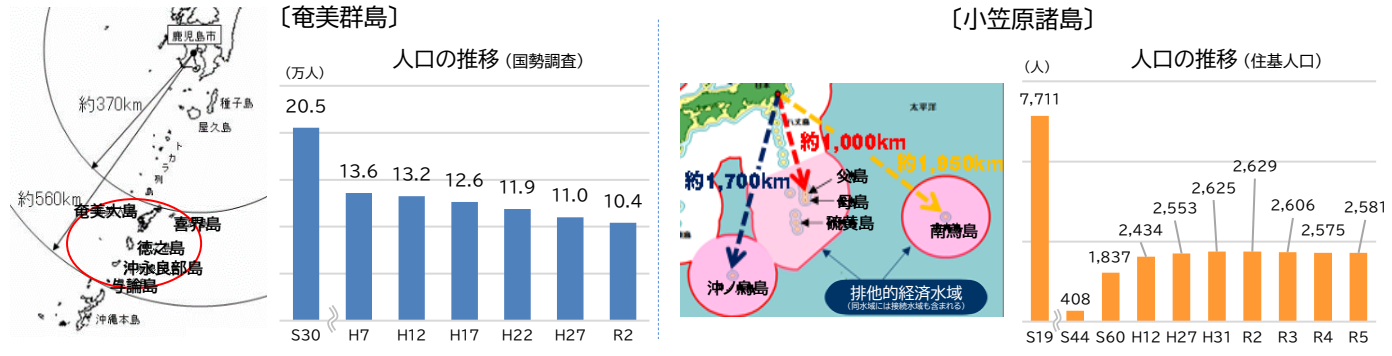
〔奄美群島〕

鹿児島市
約370km
種子島
屋久島
トカラ列島
約560km
奄美大島
喜界島
徳之島
沖永良部島
与論島
沖縄本島

人口の推移（国勢調査）
（万人）

| S30 | H7 | H12 | H17 | H22 | H27 | R2 |
|---|---|---|---|---|---|---|
| 20.5 | 13.6 | 13.2 | 12.6 | 11.9 | 11.0 | 10.4 |

〔小笠原諸島〕

太平洋
約1,000km
約1,850km
約1,700km
父島
母島
硫黄島
南鳥島
沖ノ鳥島
排他的経済水域
（同水域には接続水域も含まれる）

人口の推移（住基人口）
（人）

| S19 | S44 | S60 | H12 | H27 | H31 | R2 | R3 | R4 | R5 |
|---|---|---|---|---|---|---|---|---|---|
| 7,711 | 408 | 1,837 | 2,434 | 2,553 | 2,625 | 2,629 | 2,606 | 2,575 | 2,581 |